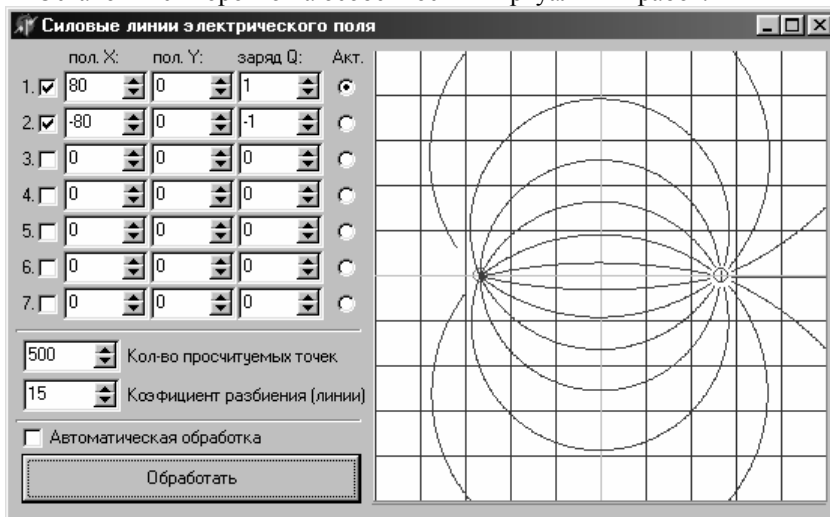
Силовые линии электрического поля

| | пол. X: | пол. Y: | заряд Q: | Акт. |
|---|---|---|---|---|
| 1. | 80 | 0 | 1 | |
| 2. | -80 | 0 | -1 | |
| 3. | 0 | 0 | 0 | |
| 4. | 0 | 0 | 0 | |
| 5. | 0 | 0 | 0 | |
| 6. | 0 | 0 | 0 | |
| 7. | 0 | 0 | 0 | |

500 Кол-во просчитуемых точек

15 Коэфициент разбиения (линии)

Автоматическая обработка

Обработать